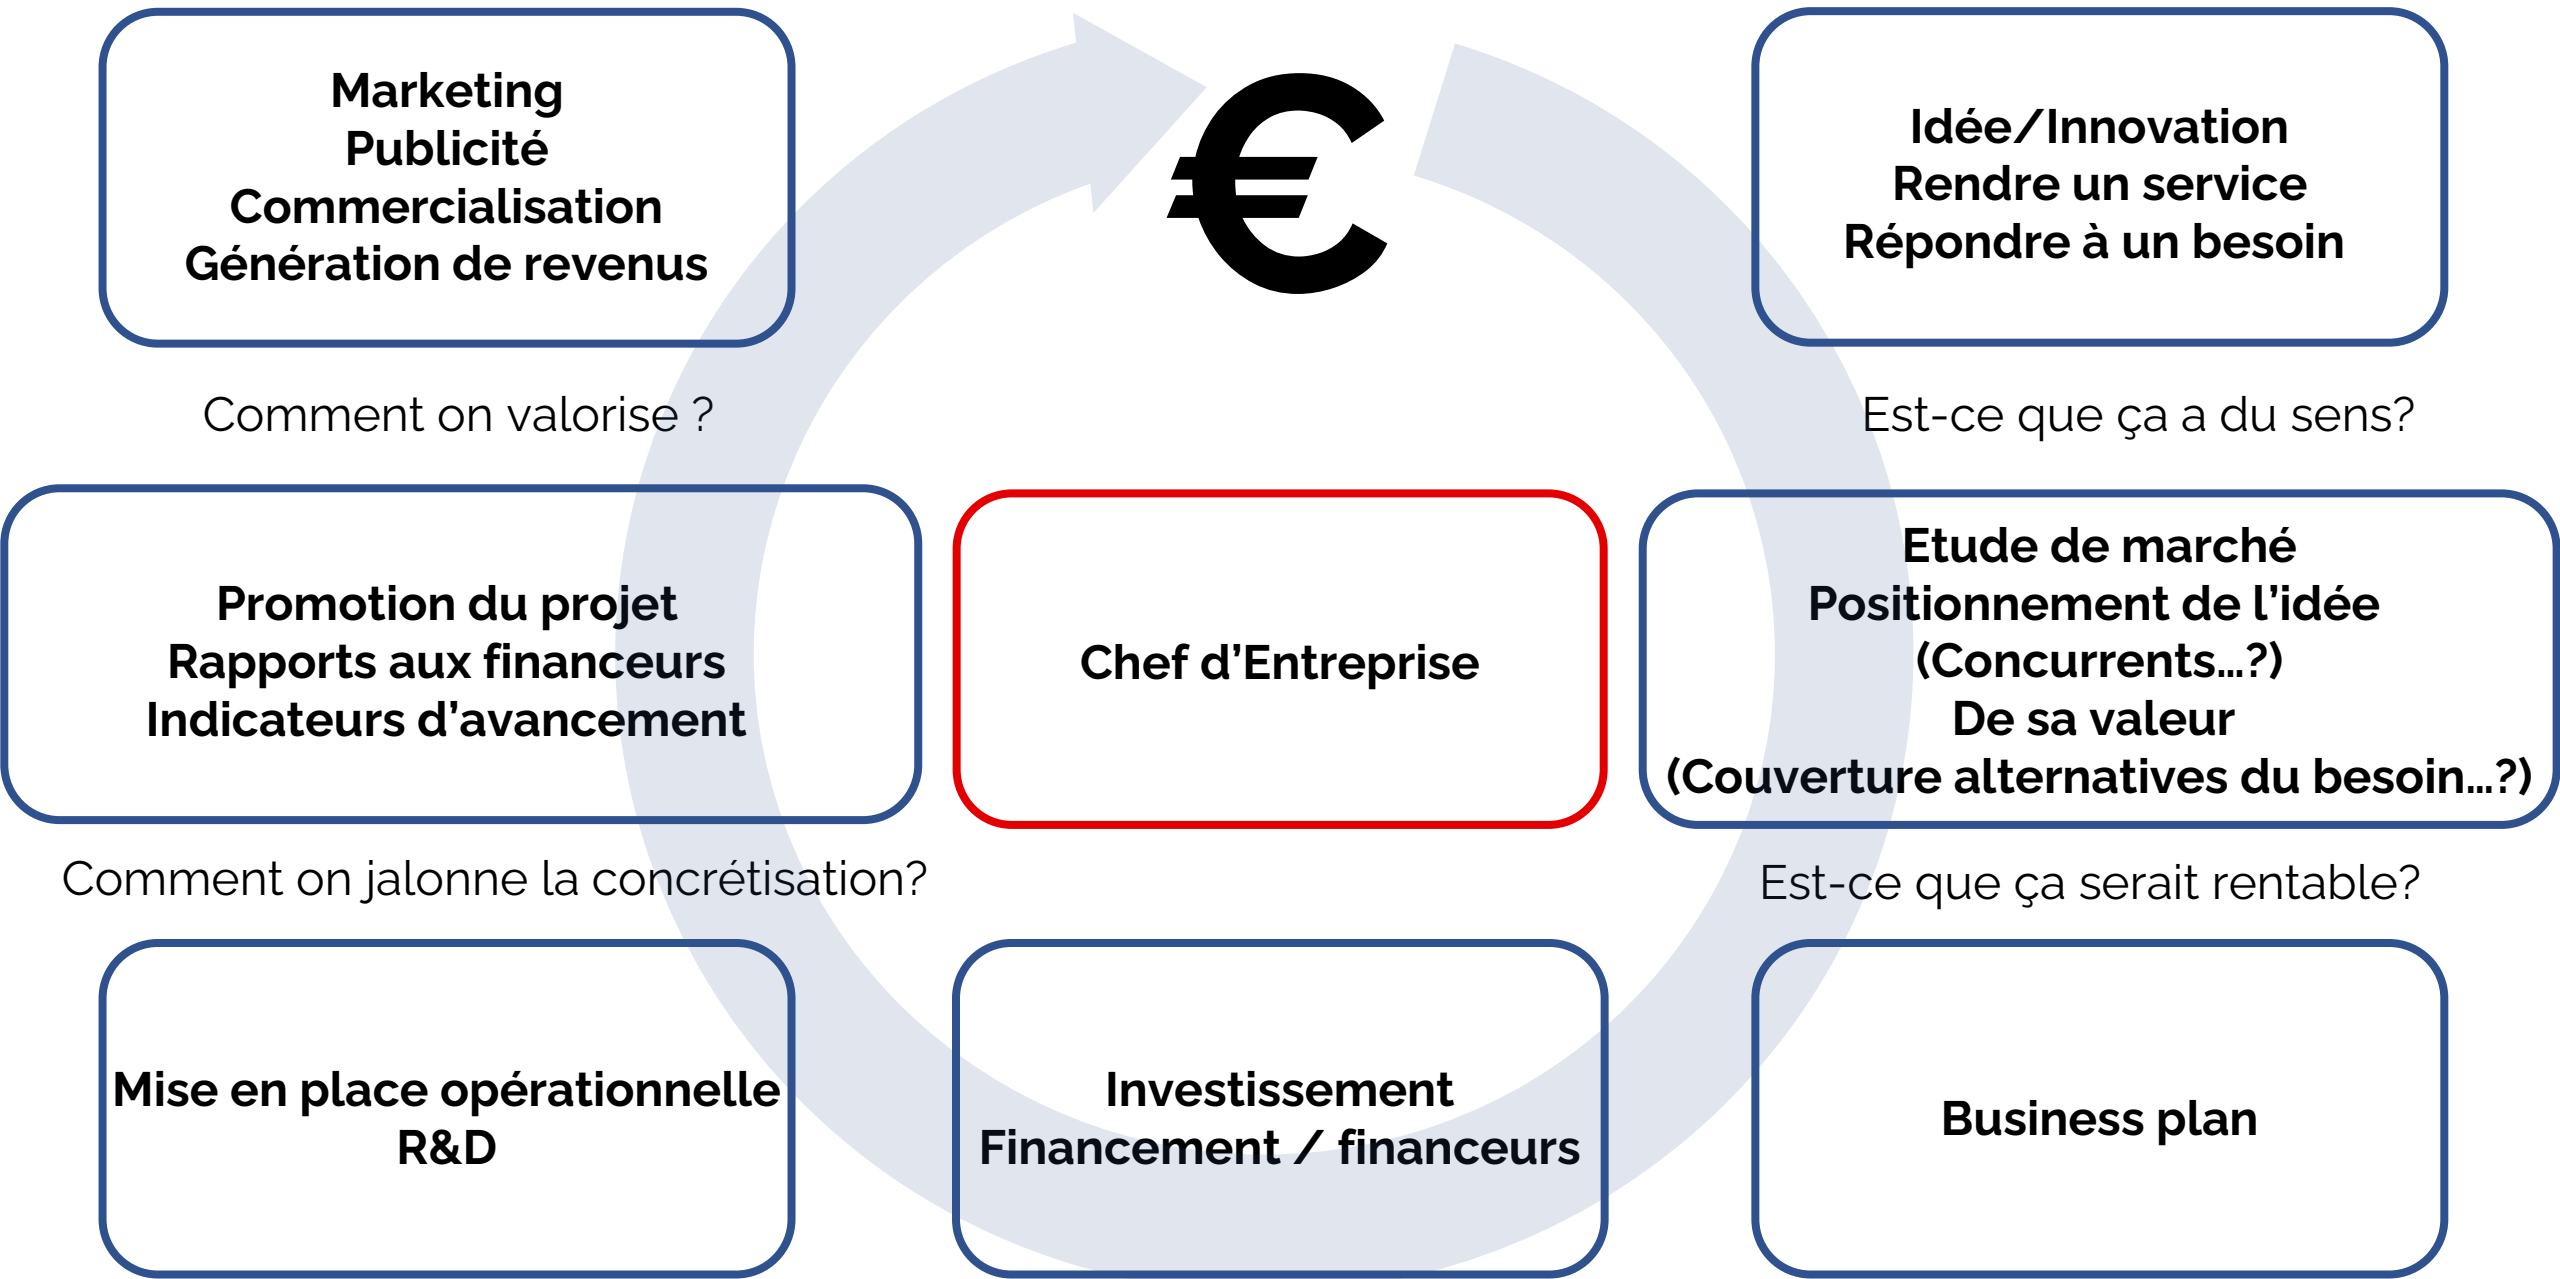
Marketing
Publicité
Commercialisation
Génération de revenus

€

Idée/Innovation
Rendre un service
Répondre à un besoin

Comment on valorise ?

Est-ce que ça a du sens?

Promotion du projet
Rapports aux financeurs
Indicateurs d'avancement

Chef d'Entreprise

Etude de marché
Positionnement de l'idée
(Concurrents…?)
De sa valeur
(Couverture alternatives du besoin…?)

Comment on jalonne la concrétisation?

Est-ce que ça serait rentable?

Mise en place opérationnelle
R&D

Investissement
Financement / financeurs

Business plan